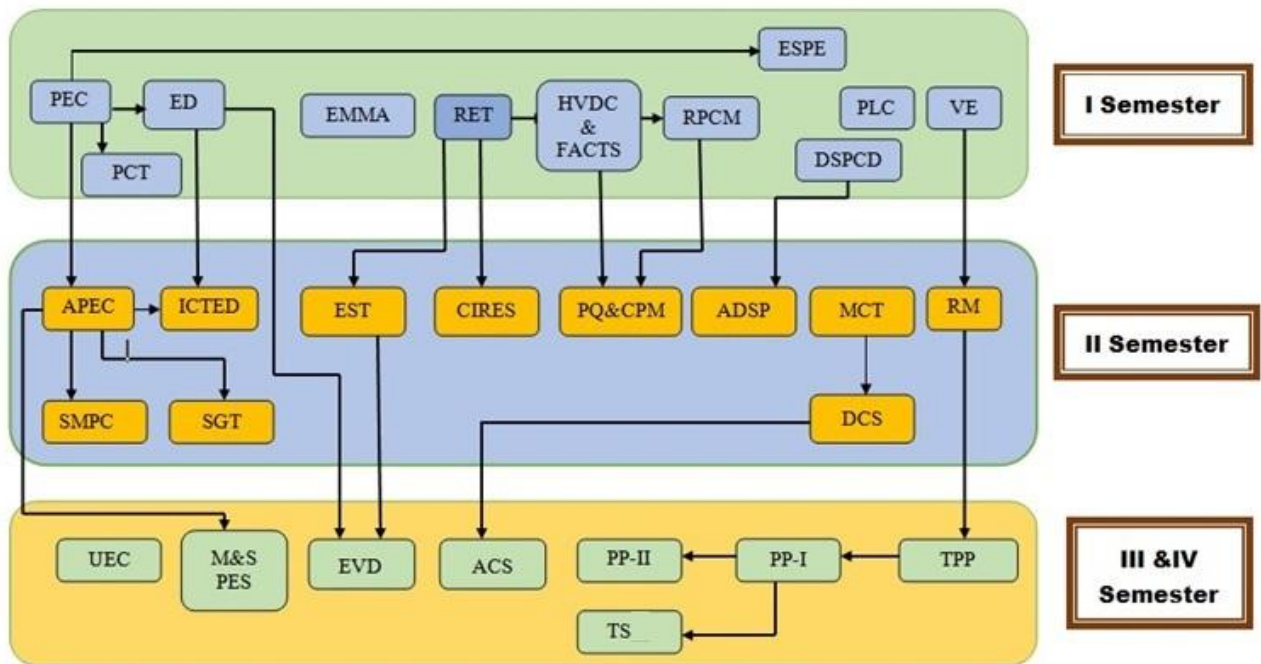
ESPE

PEC

ED

EMMA

RET

HVDC & FACTS

RPCM

PLC

VE

PCT

DSPCD

I Semester

APEC

ICTED

EST

CIRES

PQ&CPM

ADSP

MCT

RM

SMPC

SGT

DCS

II Semester

UEC

M&S PES

EVD

ACS

PP-II

PP-I

TPP

TS

III &IV Semester